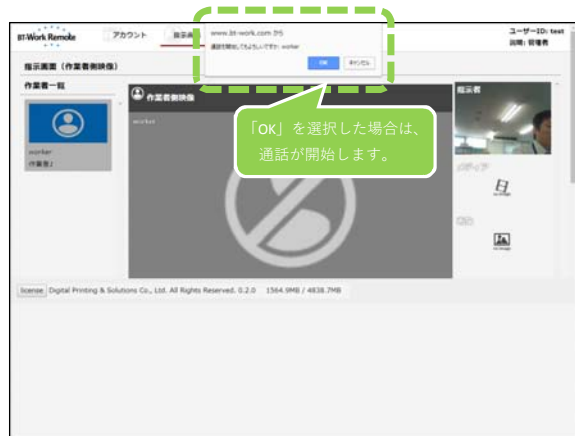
BT-Work Remote

アカウント

指示画

www.bt-work.com から

通話を開始してもよろしいですか: worker

OK

キャンセル

ユーザーID: test

説明: 管理者

指示画面（作業者側映像）

作業者一覧

作業者側映像

worker

worker

作業者1

指示者

「OK」を選択した場合は、通話が開始します。

メディア

no image

CG

no image

license Digital Printing & Solutions Co., Ltd. All Rights Reserved. 0.2.0 1564.9MB / 4838.7MB